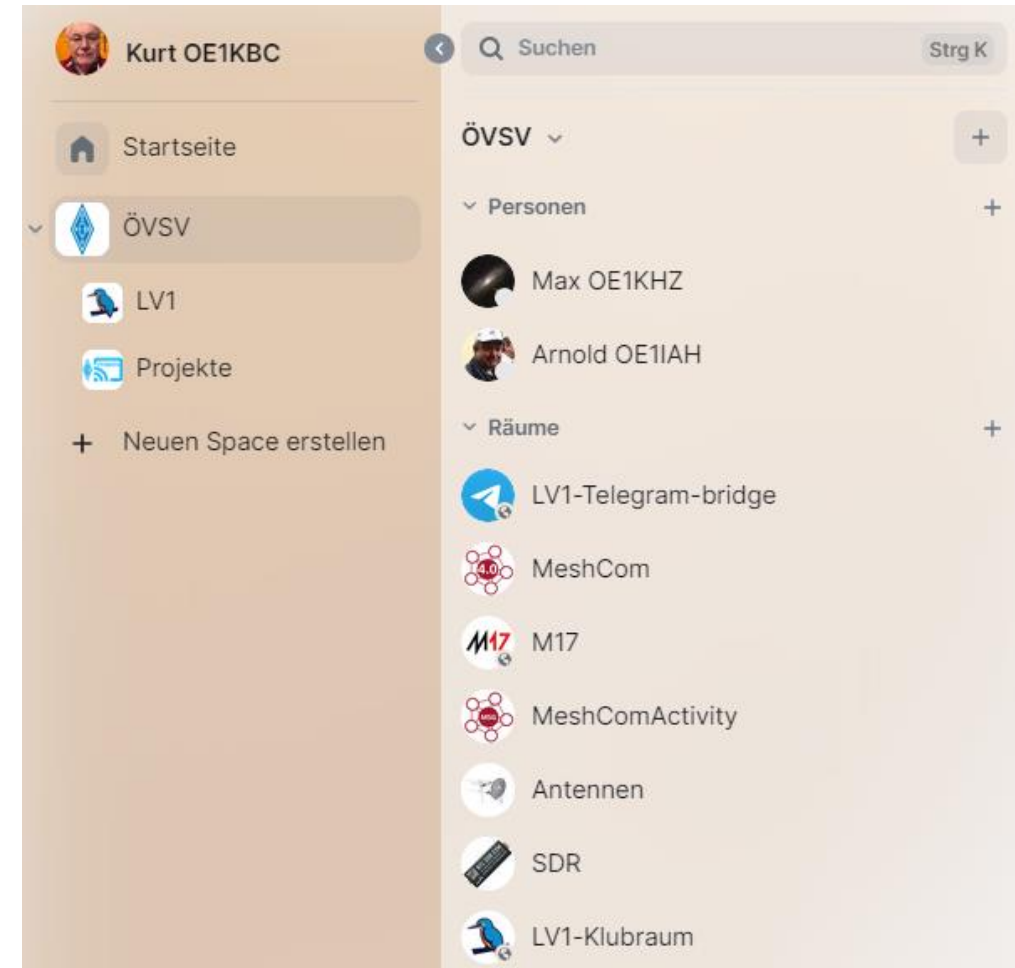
Kurt OE1KBC

Startseite

ÖVSV

LV1

Projekte

+ Neuen Space erstellen

Suchen Strg K

ÖVSV

+

Personen

+

Max OE1KHZ

Arnold OE1IAH

Räume

+

LV1-Telegram-bridge

4.0

MeshCom

M17

M17

MeshComActivity

Antennen

SDR

LV1-Klubraum